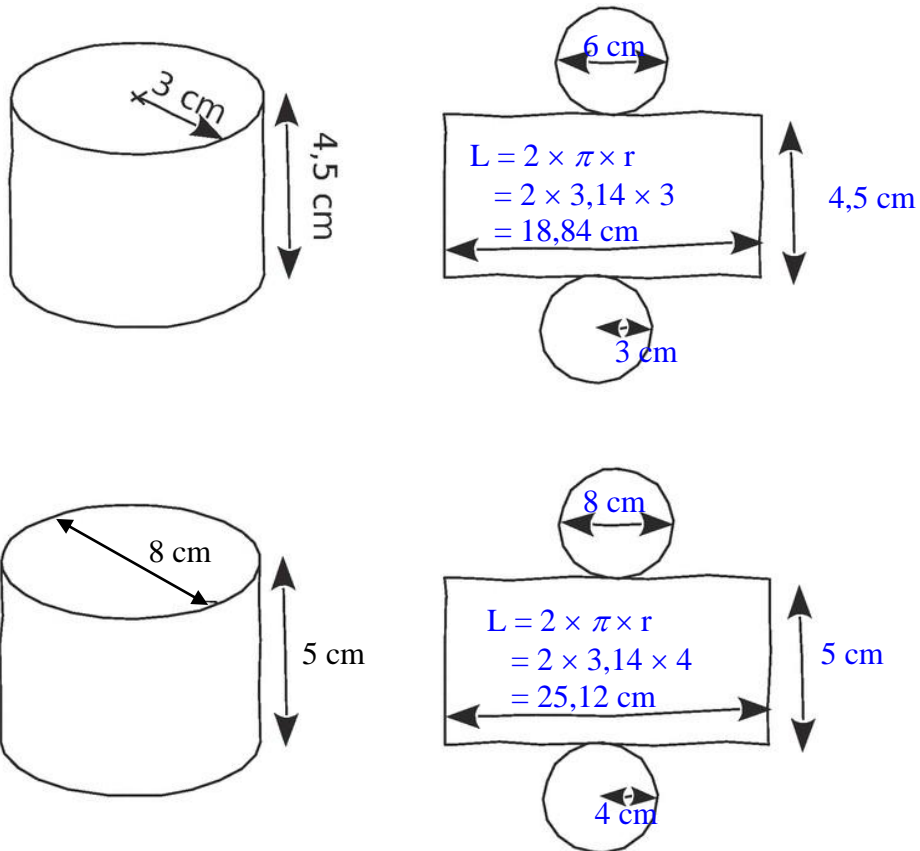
3 cm

4,5 cm

6 cm

$L = 2 \times \pi \times r$
$= 2 \times 3{,}14 \times 3$
$= 18{,}84$ cm

4,5 cm

3 cm

8 cm

5 cm

8 cm

$L = 2 \times \pi \times r$
$= 2 \times 3{,}14 \times 4$
$= 25{,}12$ cm

5 cm

4 cm